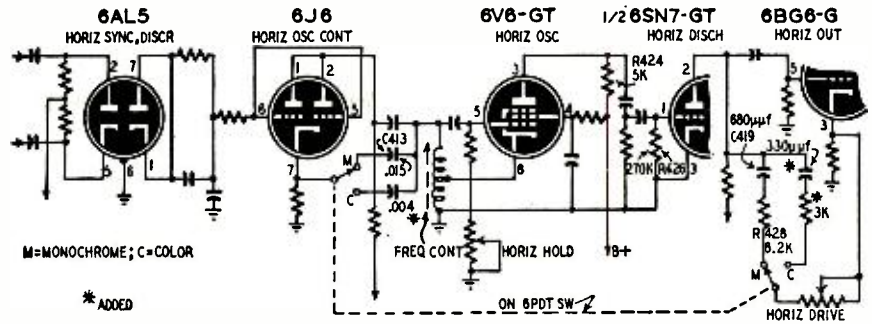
6AL5
HORIZ SYNC, DISCR

6J6
HORIZ OSC CONT

6V6-GT
HORIZ OSC

1/2 6SN7-GT
HORIZ DISCH

6BG6-G
HORIZ OUT

2
7
5
6
1

1
2
6
5
7

M
C
C413
.015
.004

3
5
4
8

R424
5K

1
2
3
270K
R426

5
3

680μμf
C419
330μμf
*
*
3K
R428
8.2K
M
C

FREQ CONT
*
HORIZ HOLD
B+

M=MONOCHROME; C=COLOR

* ADDED

ON 6PDT SW

HORIZ DRIVE